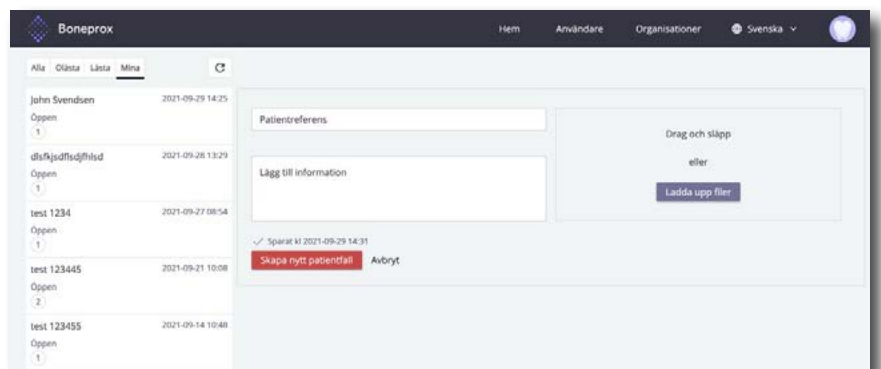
Boneprox

Hem Användare Organisationer Svenska

Alla Olästa Lästa Mina

John Svendsen 2021-09-29 14:25
Öppen
1

dlsfkjsdflsdjfhlsd 2021-09-28 13:29
Öppen
1

test 1234 2021-09-27 08:54
Öppen
1

test 123445 2021-09-21 10:08
Öppen
2

test 123455 2021-09-14 10:48
Öppen
1

Patientreferens

Lägg till information

Drag och släpp

eller

Ladda upp filer

Sparat kl 2021-09-29 14:31

Skapa nytt patientfall Avbryt